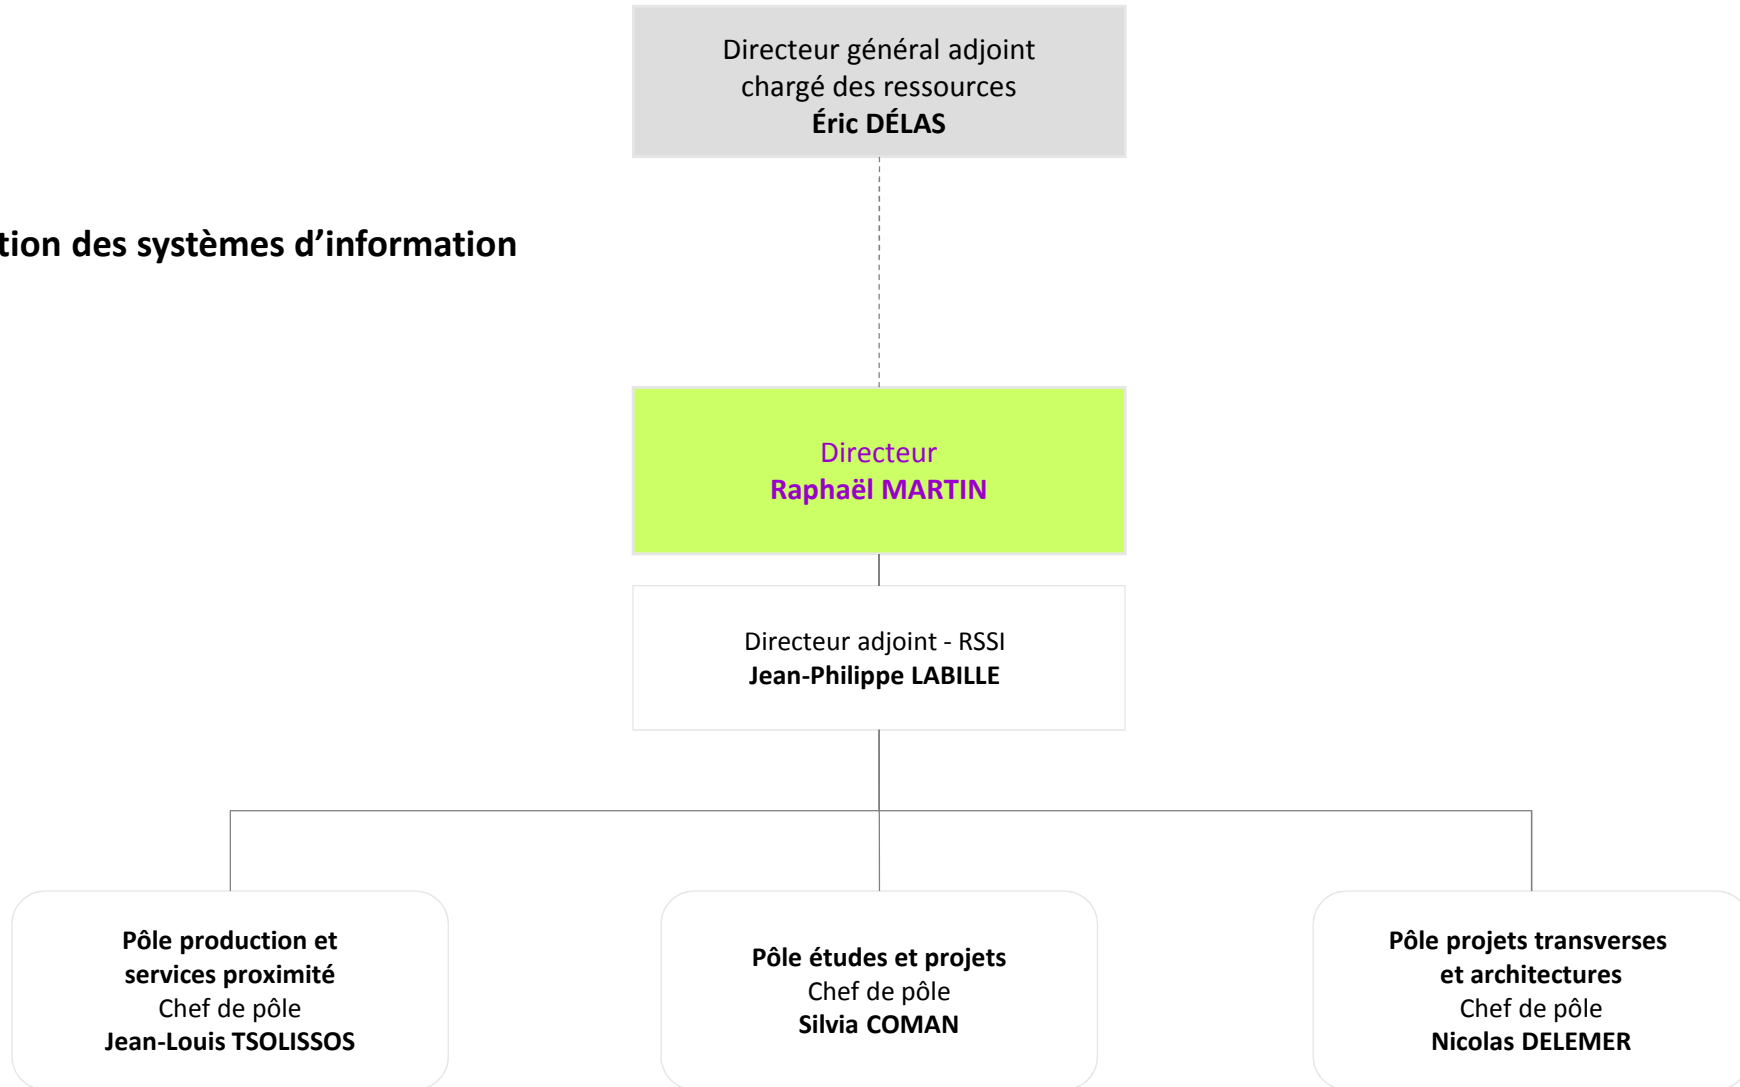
Directeur général adjoint chargé des ressources
**Éric DÉLAS**

tion des systèmes d'information

Directeur
**Raphaël MARTIN**

Directeur adjoint - RSSI
**Jean-Philippe LABILLE**

**Pôle production et services proximité**
Chef de pôle
**Jean-Louis TSOLISSOS**

**Pôle études et projets**
Chef de pôle
**Silvia COMAN**

**Pôle projets transverses et architectures**
Chef de pôle
**Nicolas DELEMER**